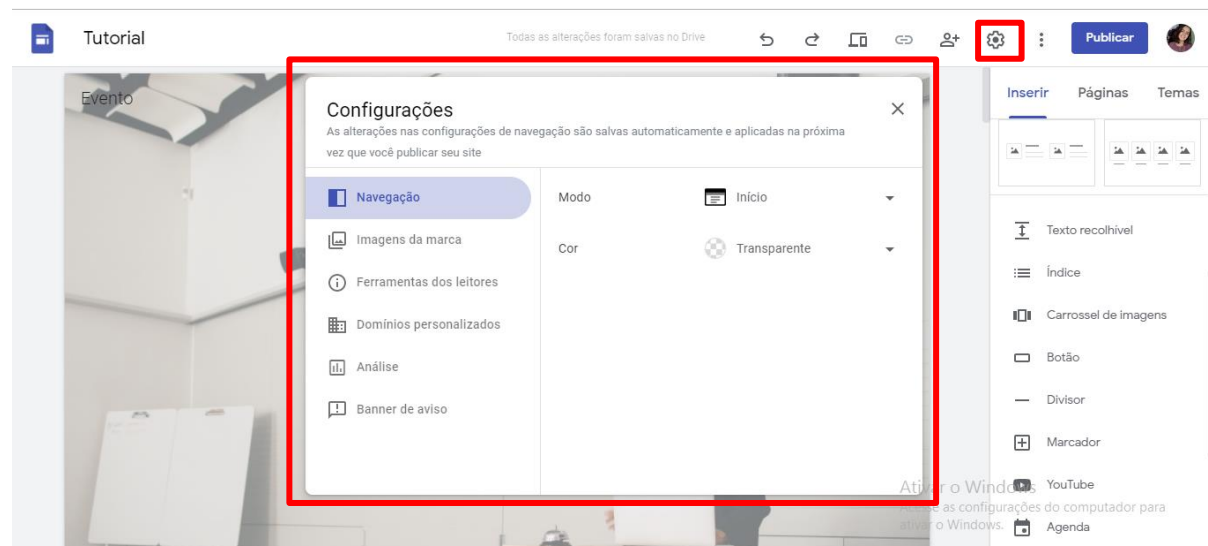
Tutorial

Todas as alterações foram salvas no Drive

Publicar

Evento

Configurações

As alterações nas configurações de navegação são salvas automaticamente e aplicadas na próxima vez que você publicar seu site

Navegação

Imagens da marca

Ferramentas dos leitores

Domínios personalizados

Análise

Banner de aviso

Modo

Início

Cor

Transparente

Inserir

Páginas

Temas

Texto recolhível

Índice

Carrossel de imagens

Botão

Divisor

Marcador

YouTube

Agenda

Ativar o Windows

Acesse as configurações do computador para ativar o Windows.